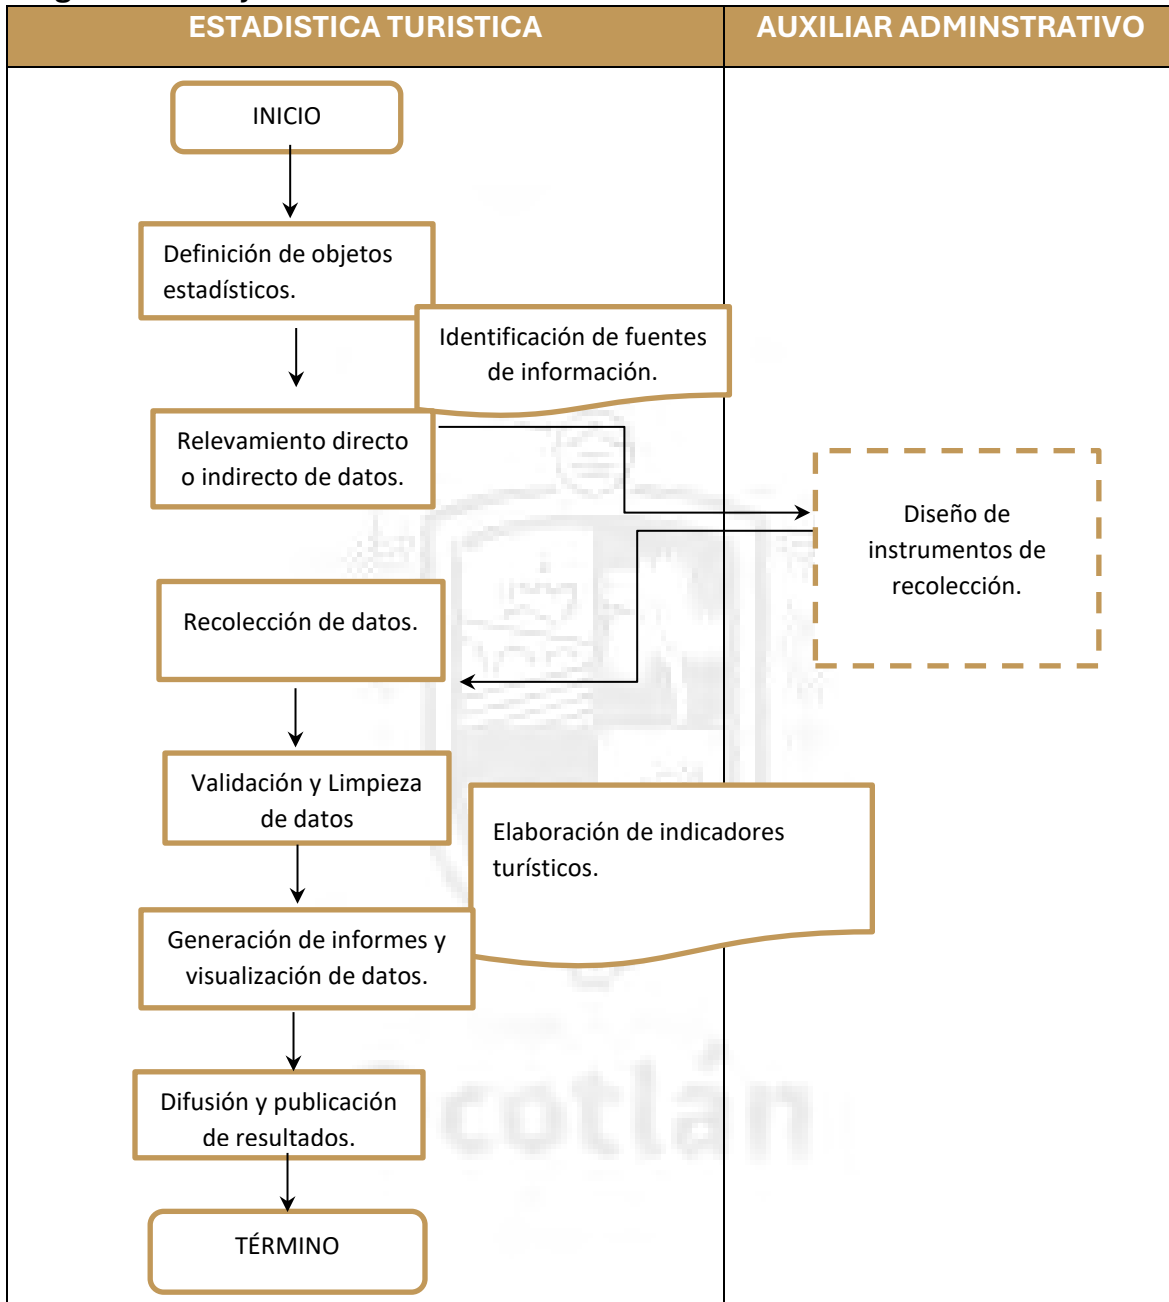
| ESTADISTICA TURISTICA | AUXILIAR ADMINSTRATIVO |
|---|---|

INICIO

Definición de objetos estadísticos.

Identificación de fuentes de información.

Relevamiento directo o indirecto de datos.

Diseño de instrumentos de recolección.

Recolección de datos.

Validación y Limpieza de datos

Elaboración de indicadores turísticos.

Generación de informes y visualización de datos.

Difusión y publicación de resultados.

TÉRMINO

cotlán